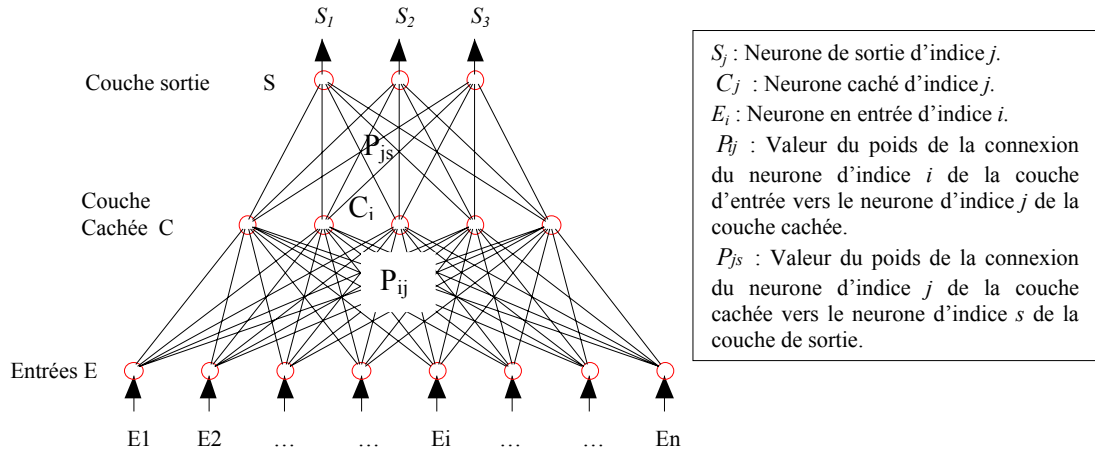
$S_1$ $S_2$ $S_3$

Couche sortie S

$P_{js}$

Couche Cachée C

$C_i$

$P_{ij}$

Entrées E

E1 E2 … … Ei … … En

$S_j$ : Neurone de sortie d'indice *j*.
$C_j$ : Neurone caché d'indice *j*.
$E_i$ : Neurone en entrée d'indice *i*.
$P_{ij}$ : Valeur du poids de la connexion du neurone d'indice *i* de la couche d'entrée vers le neurone d'indice *j* de la couche cachée.
$P_{js}$ : Valeur du poids de la connexion du neurone d'indice *j* de la couche cachée vers le neurone d'indice *s* de la couche de sortie.